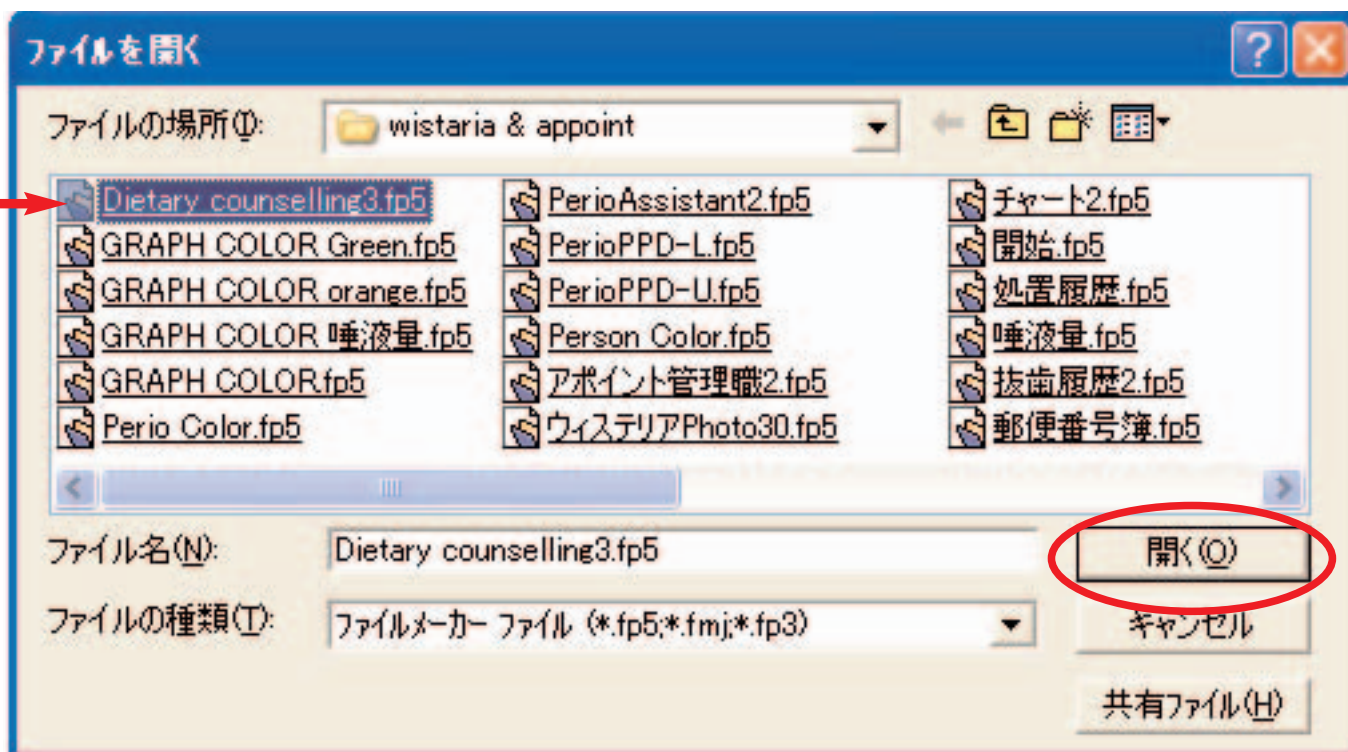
ファイルを開く

?

ファイルの場所(I): wistaria & appoint

Dietary counselling3.fp5
GRAPH COLOR Green.fp5
GRAPH COLOR orange.fp5
GRAPH COLOR 唾液量.fp5
GRAPH COLOR.fp5
Perio Color.fp5

PerioAssistant2.fp5
PerioPPD-L.fp5
PerioPPD-U.fp5
Person Color.fp5
アポイント管理職2.fp5
ウィステリアPhoto30.fp5

チャート2.fp5
開始.fp5
処置履歴.fp5
唾液量.fp5
抜歯履歴2.fp5
郵便番号簿.fp5

ファイル名(N): Dietary counselling3.fp5
開く(O)

ファイルの種類(T): ファイルメーカー ファイル (*.fp5;*.fmj;*.fp3)
キャンセル

共有ファイル(H)